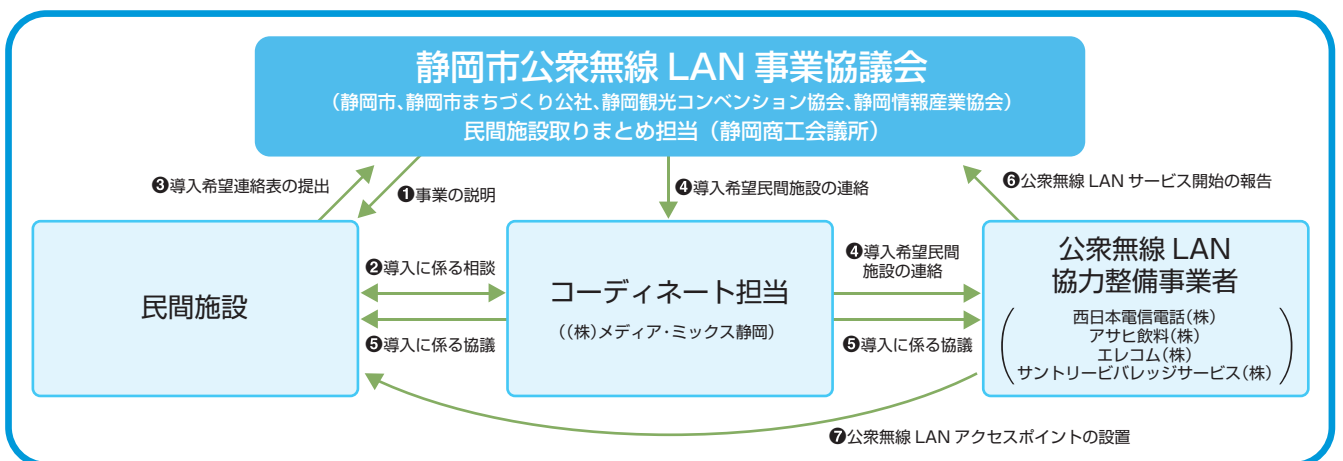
静岡市公衆無線 LAN 事業協議会
（静岡市、静岡市まちづくり公社、静岡観光コンベンション協会、静岡情報産業協会）
民間施設取りまとめ担当（静岡商工会議所）

❸導入希望連絡表の提出

❶事業の説明

❹導入希望民間施設の連絡

❻公衆無線 LAN サービス開始の報告

民間施設

❷導入に係る相談

❺導入に係る協議

コーディネート担当
（(株)メディア・ミックス静岡）

❹導入希望民間施設の連絡

❺導入に係る協議

公衆無線 LAN
協力整備事業者
西日本電信電話(株)
アサヒ飲料(株)
エレコム(株)
サントリービバレッジサービス(株)

❼公衆無線 LAN アクセスポイントの設置